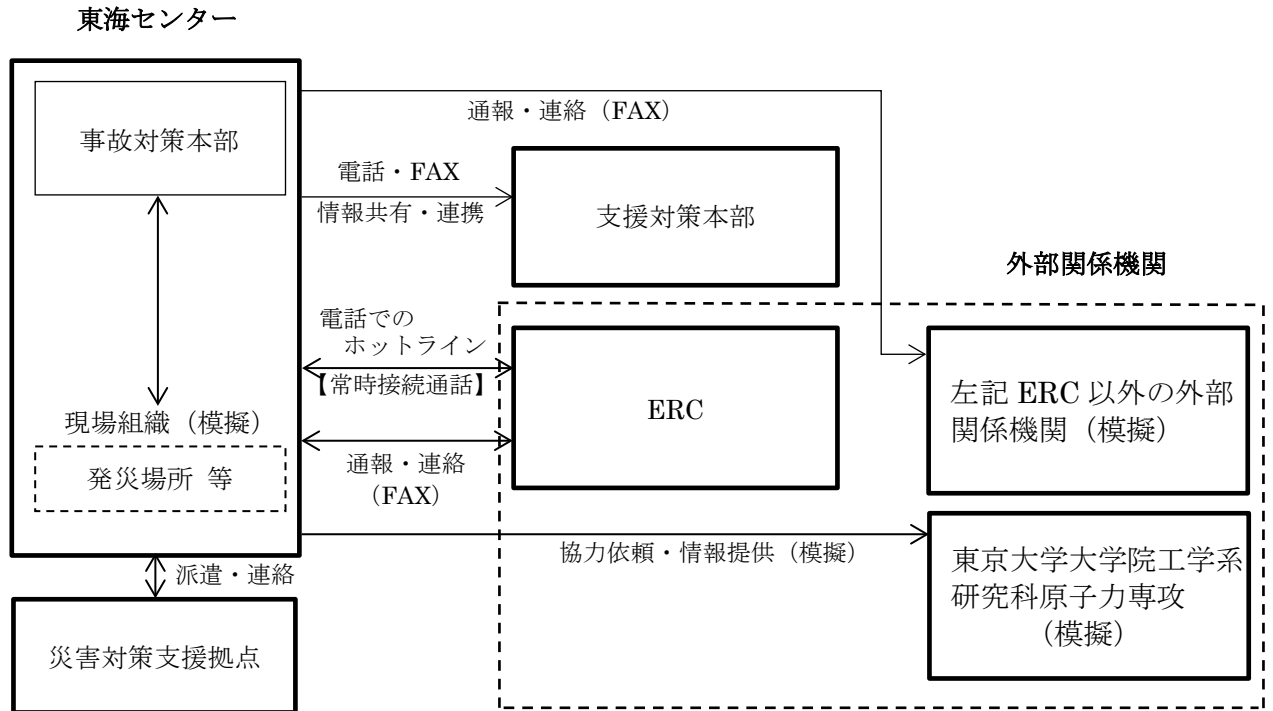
東海センター

事故対策本部

通報・連絡（FAX）

電話・FAX
情報共有・連携

支援対策本部

外部関係機関

電話での
ホットライン
【常時接続通話】

ERC

左記 ERC 以外の外部関係機関（模擬）

現場組織（模擬）

発災場所 等

通報・連絡
（FAX）

協力依頼・情報提供（模擬）

東京大学大学院工学系研究科原子力専攻
（模擬）

派遣・連絡

災害対策支援拠点